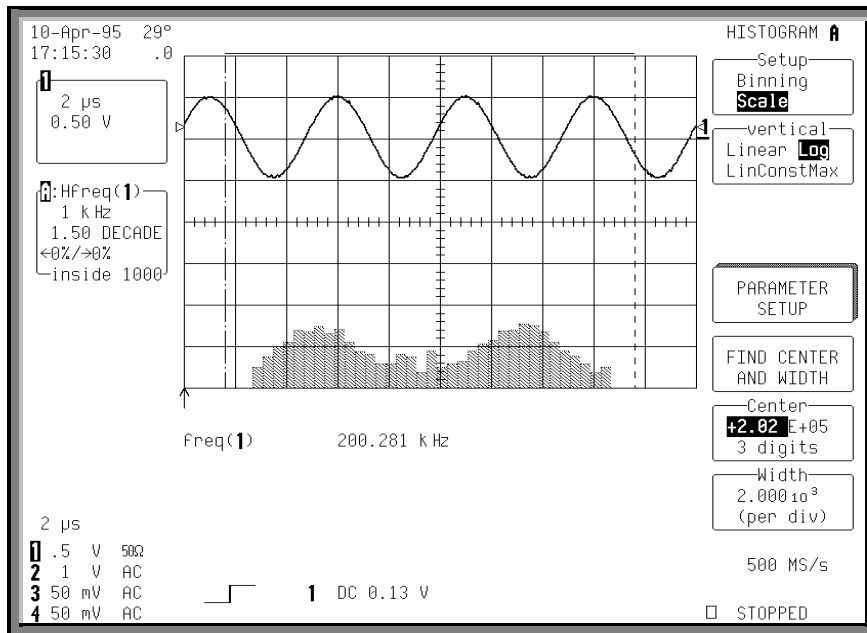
10-Apr-95 29°
17:15:30 .0

1
2 µs
0.50 V

A:Hfreq(1)
1 kHz
1.50 DECADE
←0%/→0%
inside 1000

HISTOGRAM A

Setup
Binning
Scale

vertical
Linear Log
LinConstMax

1

PARAMETER SETUP

FIND CENTER AND WIDTH

Center
+2.02 E+05
3 digits

Width
2.000 10 3
(per div)

freq(1) 200.281 kHz

2 µs
1 .5 V 50Ω
2 1 V AC
3 50 mV AC
4 50 mV AC

1 DC 0.13 V

500 MS/s

STOPPED